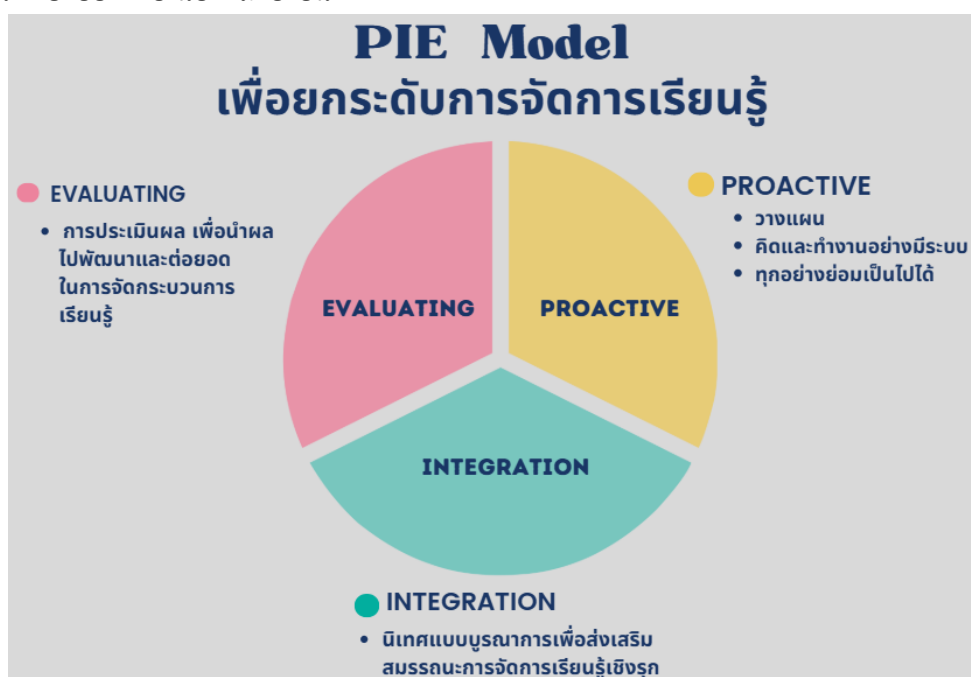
PIE Model
เพื่อยกระดับการจัดการเรียนรู้

EVALUATING
• การประเมินผล เพื่อนำผลไปพัฒนาและต่อยอดในการจัดกระบวนการเรียนรู้

PROACTIVE
• วางแผน
• คิดและทำงานอย่างมีระบบ
• ทุกอย่างย่อมเป็นไปได้

EVALUATING

PROACTIVE

INTEGRATION

INTEGRATION
• นิเทศแบบบูรณาการเพื่อส่งเสริมสมรรถนะการจัดการเรียนรู้เชิงรุก